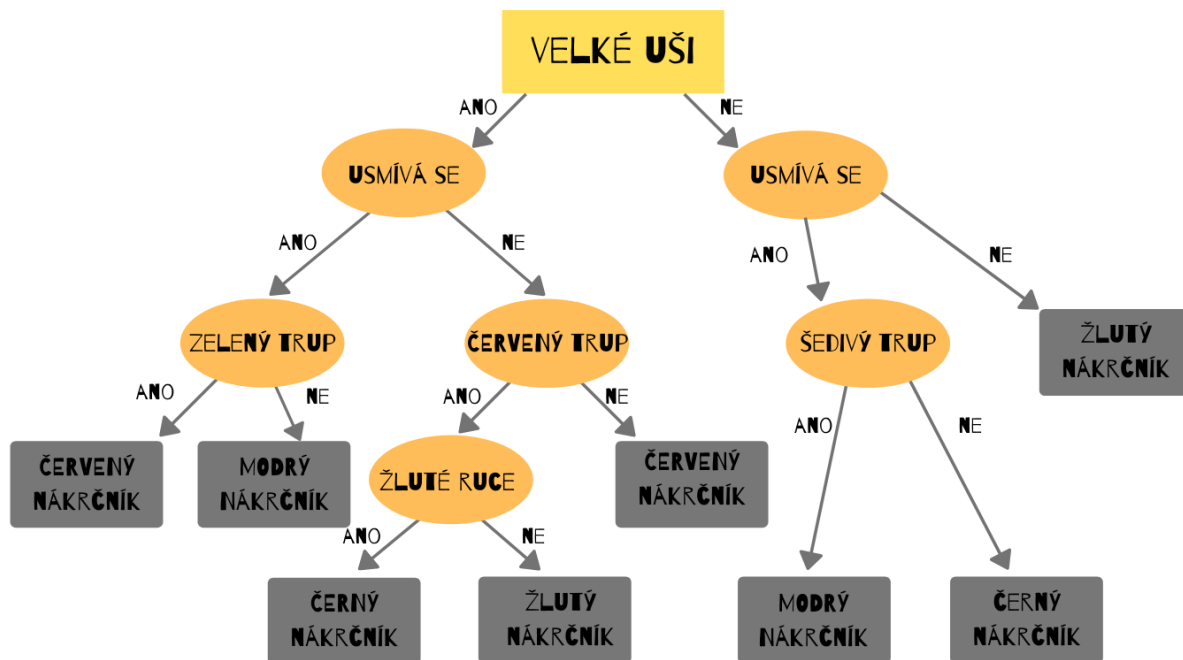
VELKÉ UŠI

ANO

NE

USMÍVÁ SE

USMÍVÁ SE

ANO

NE

ANO

NE

ZELENÝ TRUP

ČERVENÝ TRUP

ŠEDIVÝ TRUP

ŽLUTÝ NÁKRČNÍK

ANO

NE

ANO

NE

ANO

NE

ČERVENÝ NÁKRČNÍK

MODRÝ NÁKRČNÍK

ŽLUTÉ RUCE

ČERVENÝ NÁKRČNÍK

ANO

NE

ČERNÝ NÁKRČNÍK

ŽLUTÝ NÁKRČNÍK

MODRÝ NÁKRČNÍK

ČERNÝ NÁKRČNÍK